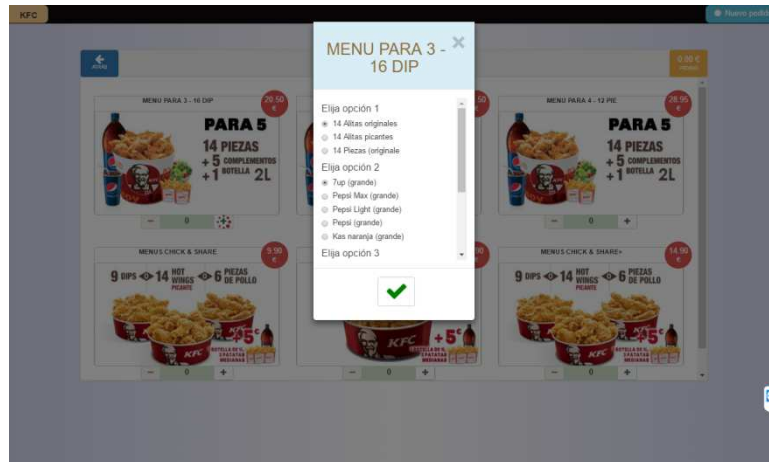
KFC

Nuevo pedido

Atrás

0.00 €

MENU PARA 3 - 16 DIP

20.50 €

PARA 5
14 PIEZAS
+5 COMPLEMENTOS
+1 BOTELLA 2L

−
0
+

MENU PARA 4 - 12 PIE

28.95 €

PARA 5
14 PIEZAS
+5 COMPLEMENTOS
+1 BOTELLA 2L

−
0
+

MENUS CHICK & SHARE

9.95 €

9 DIPS 14 HOT WINGS PICANTE 6 PIEZAS DE POLLO

+5€ BOTELLA DE 1L 2 PATATAS MEDIANAS

−
0
+

+5€ BOTELLA DE 1L 2 PATATAS MEDIANAS

−
0
+

MENUS CHICK & SHARE+

14.90 €

9 DIPS 14 HOT WINGS PICANTE 6 PIEZAS DE POLLO

+5€ BOTELLA DE 1L 2 PATATAS MEDIANAS

−
0
+

MENU PARA 3 - 16 DIP

×

Elija opción 1
14 Alitas originales
14 Alitas picantes
14 Piezas (originale

Elija opción 2
7up (grande)
Pepsi Max (grande)
Pepsi Light (grande)
Pepsi (grande)
Kas naranja (grande)

Elija opción 3

✔